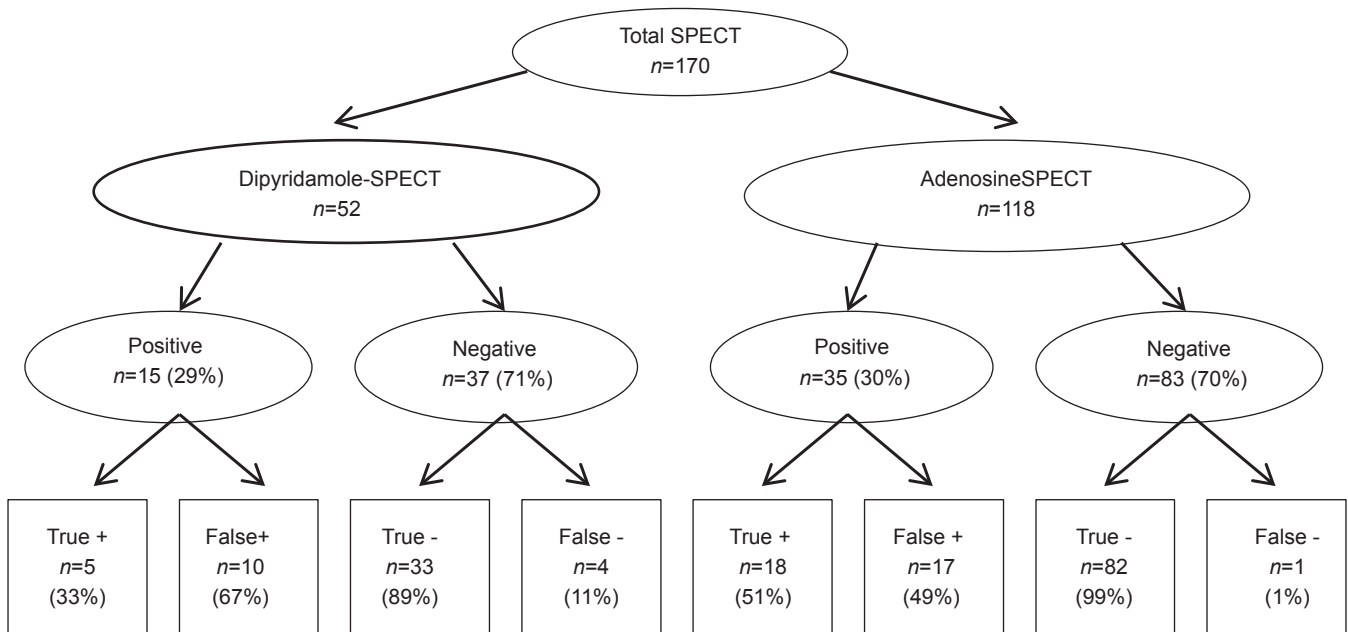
Total SPECT
n=170

Dipyridamole-SPECT
n=52

AdenosineSPECT
n=118

Positive
n=15 (29%)

Negative
n=37 (71%)

Positive
n=35 (30%)

Negative
n=83 (70%)

True +
n=5
(33%)

False+
n=10
(67%)

True -
n=33
(89%)

False -
n=4
(11%)

True +
n=18
(51%)

False +
n=17
(49%)

True -
n=82
(99%)

False -
n=1
(1%)